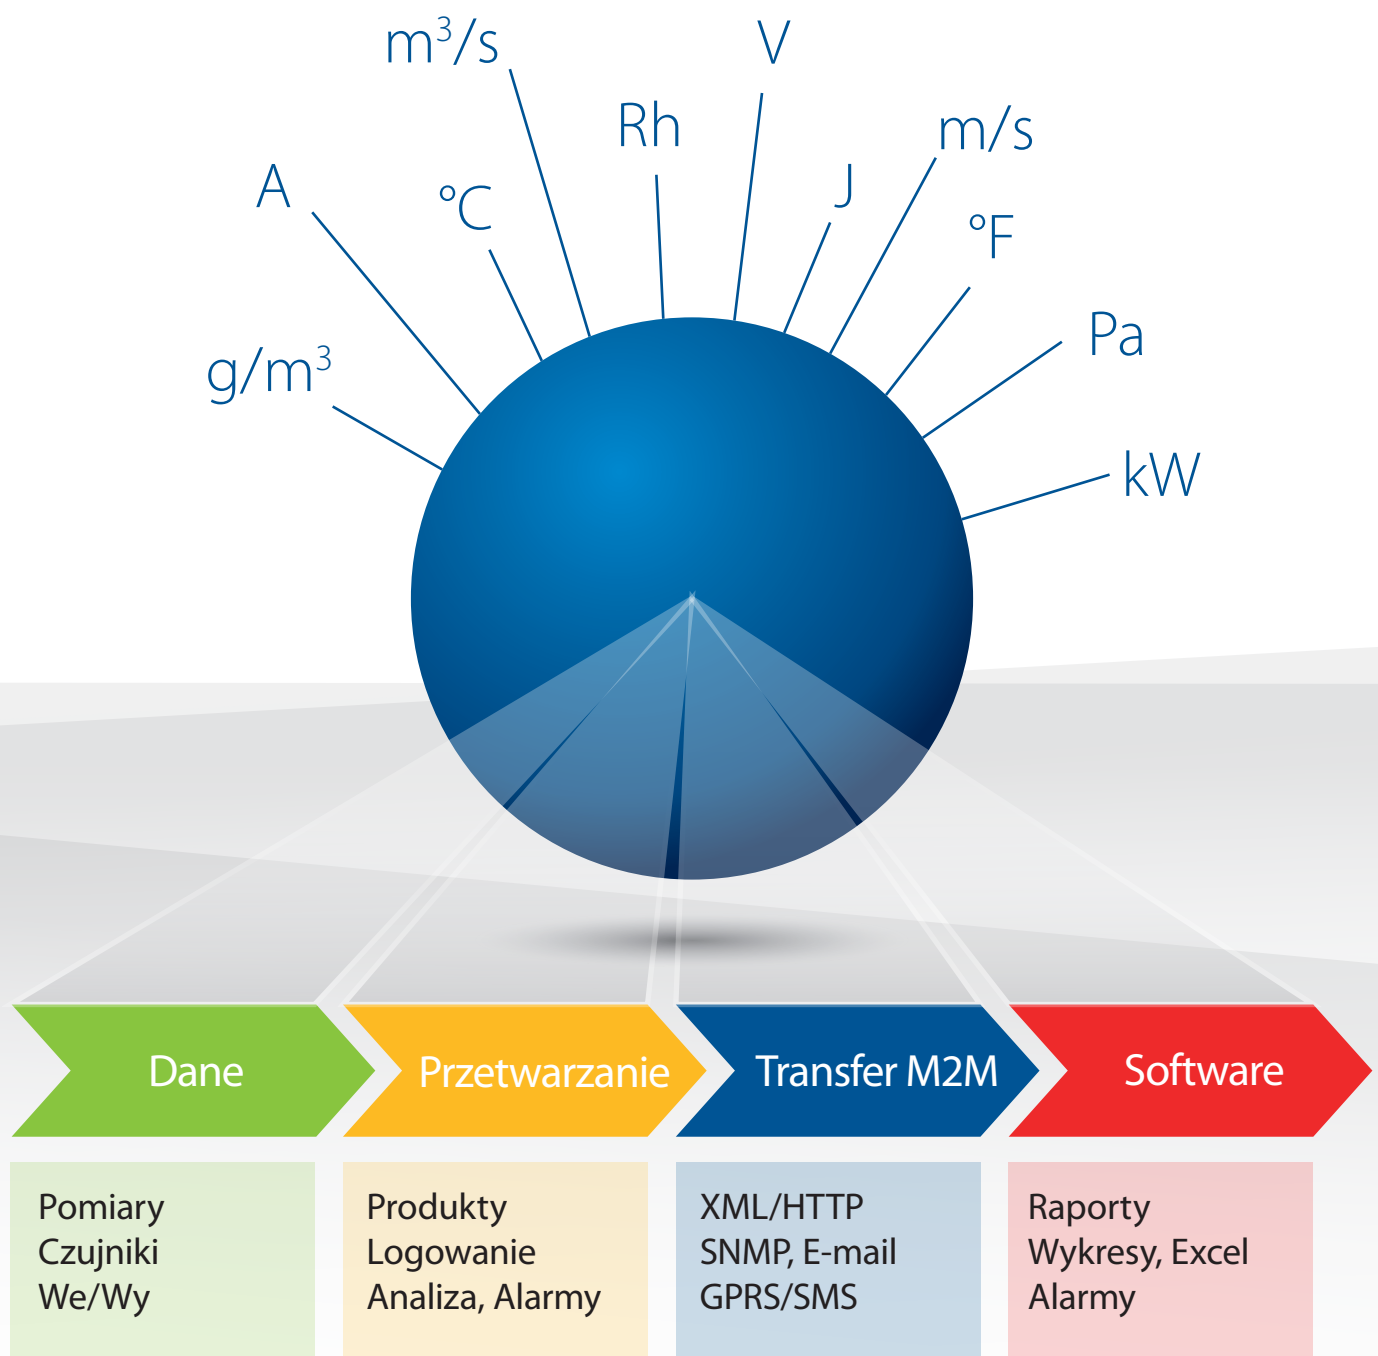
$m^3/s$

V

Rh

m/s

A

°C

J

°F

Pa

$g/m^3$

kW

Dane

Przetwarzanie

Transfer M2M

Software

Pomiary
Czujniki
We/Wy

Produkty
Logowanie
Analiza, Alarmy

XML/HTTP
SNMP, E-mail
GPRS/SMS

Raporty
Wykresy, Excel
Alarmy